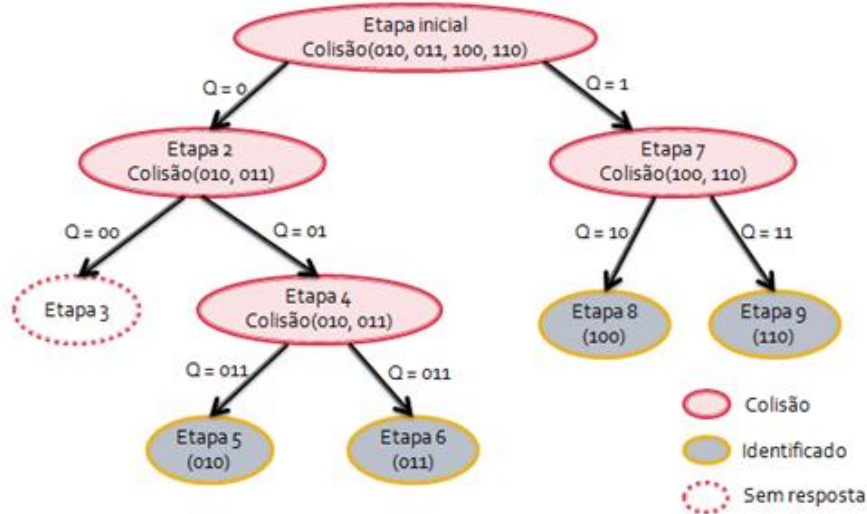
Etapa inicial
Colisão(010, 011, 100, 110)

Q = 0

Q = 1

Etapa 2
Colisão(010, 011)

Etapa 7
Colisão(100, 110)

Q = 00

Q = 01

Q = 10

Q = 11

Etapa 3

Etapa 4
Colisão(010, 011)

Etapa 8
(100)

Etapa 9
(110)

Q = 011

Q = 011

Etapa 5
(010)

Etapa 6
(011)

Colisão

Identificado

Sem resposta